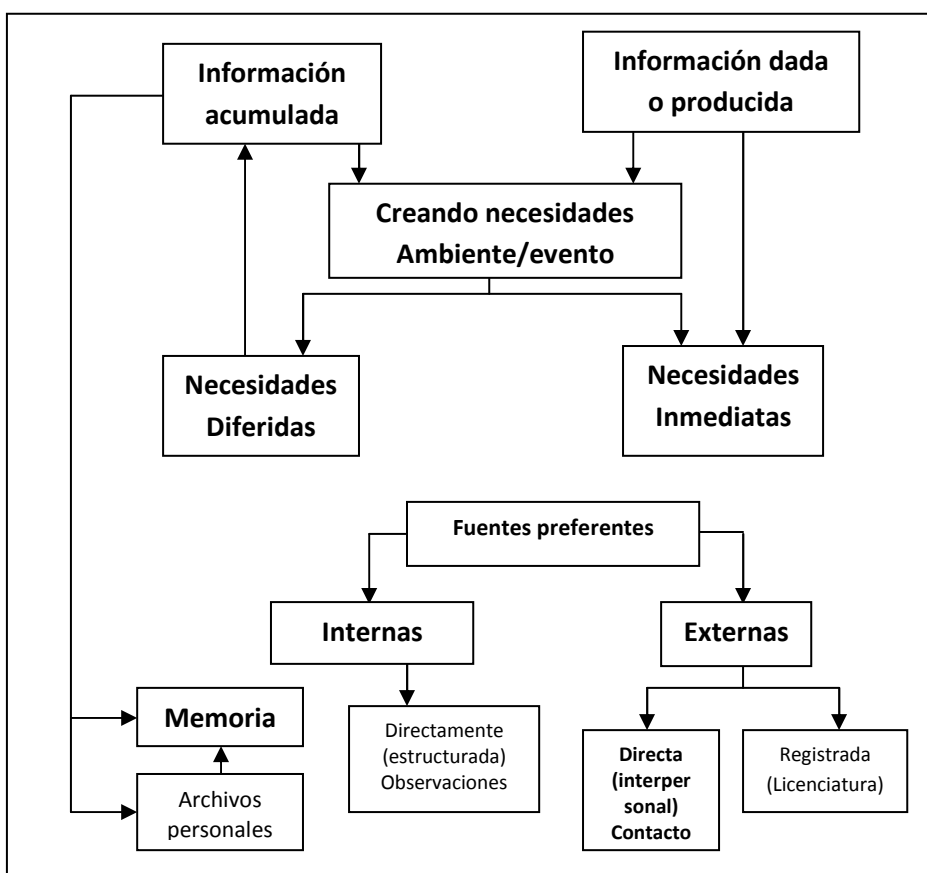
Información acumulada

Información dada o producida

Creando necesidades Ambiente/evento

Necesidades Diferidas

Necesidades Inmediatas

Fuentes preferentes

Internas

Externas

Memoria

Archivos personales

Directamente (estructurada) Observaciones

Directa (interpersonal) Contacto

Registrada (Licenciatura)